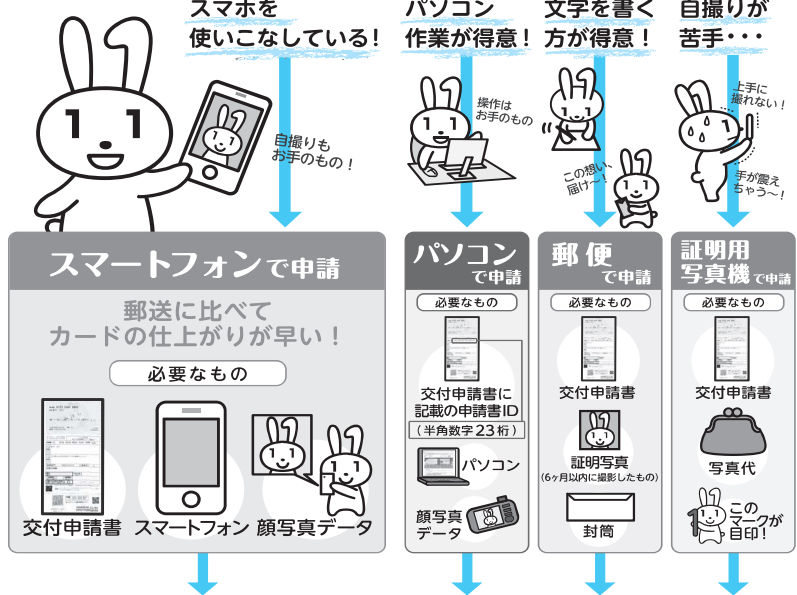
スマホを
使いこなしている！

自撮りも
お手のもの！

パソコン
作業が得意！

操作は
お手のもの

文字を書く
方が得意！

この想い、
届け～！

自撮りが
苦手・・・

上手に
撮れない！

手が震え
ちゃう～！

スマートフォンで申請

郵送に比べて
カードの仕上がりが早い！

必要なもの

交付申請書

スマートフォン

顔写真データ

パソコンで申請

必要なもの

交付申請書に
記載の申請書ID
（半角数字23桁）

パソコン

顔写真
データ

郵便で申請

必要なもの

交付申請書

証明写真
（6ヶ月以内に撮影したもの）

封筒

証明用
写真機で申請

必要なもの

交付申請書

写真代

このマークが目印！